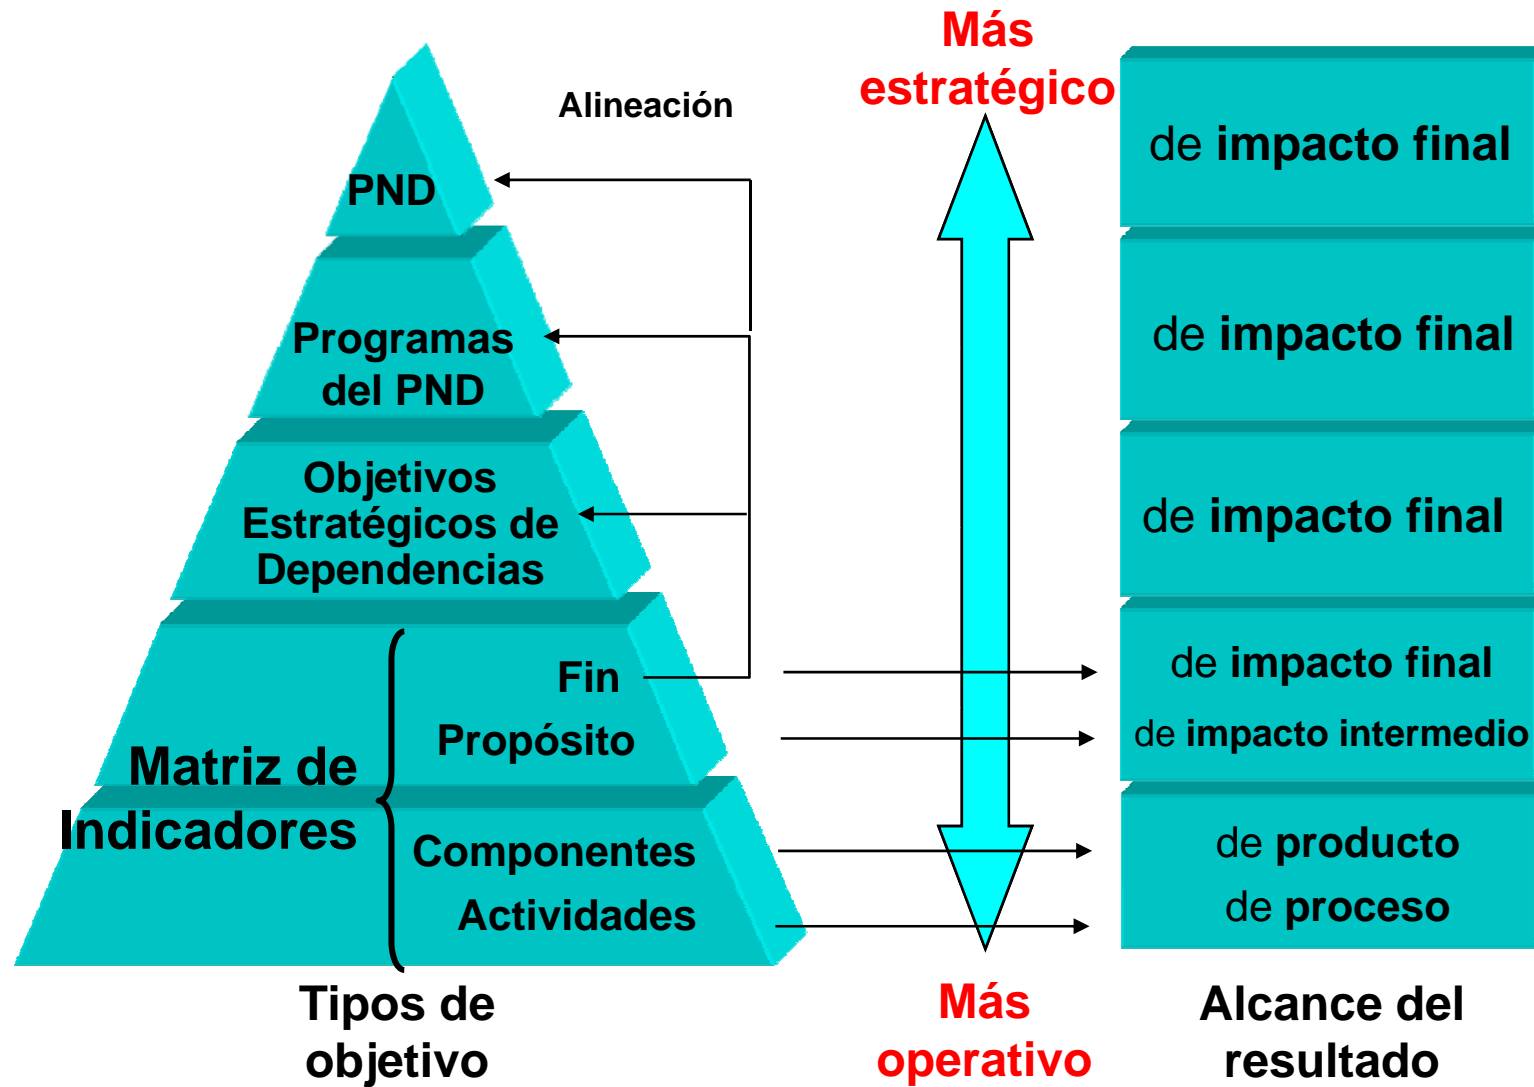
Alineación

Más estratégico

PND

Programas del PND

Objetivos Estratégicos de Dependencias

Matriz de Indicadores

Fin

Propósito

Componentes

Actividades

de impacto final

de impacto final

de impacto final

de impacto final

de impacto intermedio

de producto

de proceso

Tipos de objetivo

Más operativo

Alcance del resultado